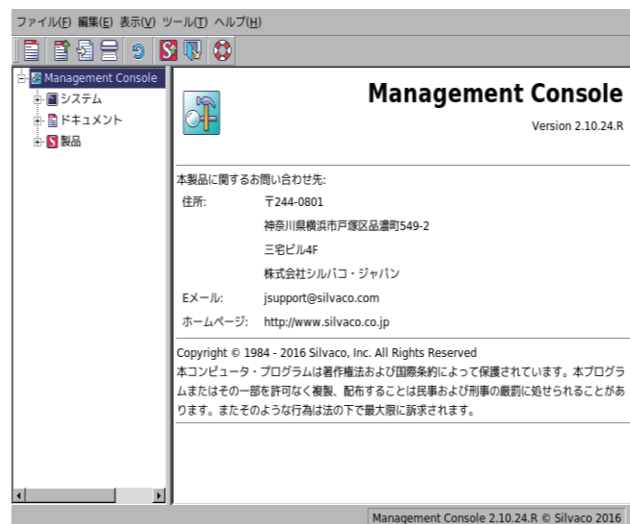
ファイル(F) 編集(E) 表示(V) ツール(T) ヘルプ(H)

Management Console
システム
ドキュメント
製品

Management Console
Version 2.10.24.R

本製品に関するお問い合わせ先:

| 住所: | 〒244-0801 |
|---|---|
| | 神奈川県横浜市戸塚区品濃町549-2 |
| | 三宅ビル4F |
| | 株式会社シルバコ・ジャパン |
| Eメール: | jsupport@silvaco.com |
| ホームページ: | http://www.silvaco.co.jp |

Copyright © 1984 - 2016 Silvaco, Inc. All Rights Reserved
本コンピュータ・プログラムは著作権法および国際条約によって保護されています。本プログラムまたはその一部を許可なく複製、配布することは民事および刑事の厳罰に処せられることがあります。またそのような行為は法の下で最大限に訴求されます。

Management Console 2.10.24.R © Silvaco 2016